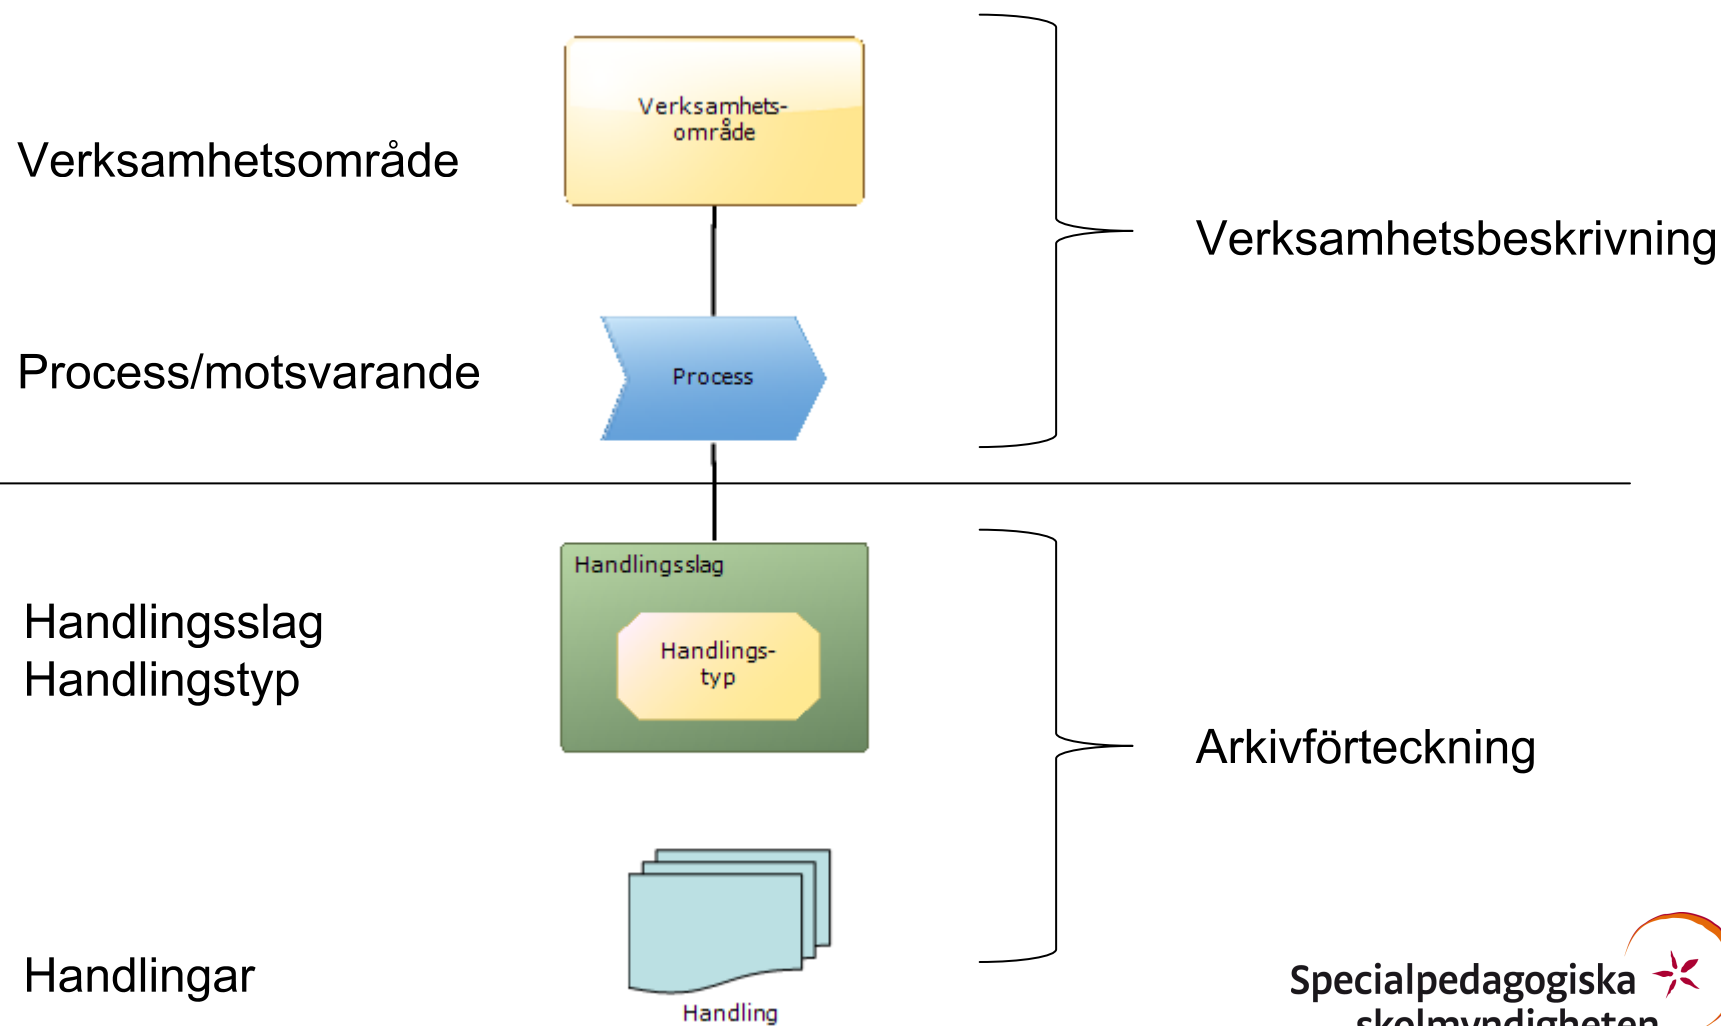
Verksamhetsområde

Verksamhets-område

Verksamhetsbeskrivning

Process/motsvarande

Process

Handlingsslag

Handlingsslag
Handlingstyp

Handlings-typ

Arkivförteckning

Handlingar

Handling

Specialpedagogiska skolmyndigheten